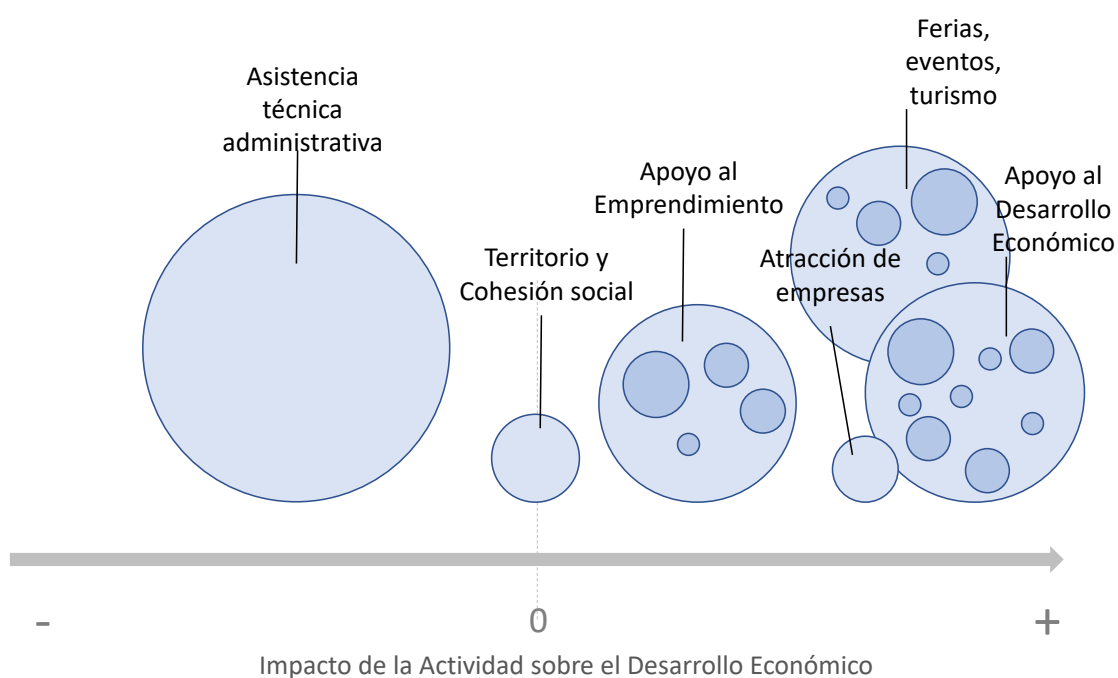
Asistencia técnica administrativa

Territorio y Cohesión social

Apoyo al Emprendimiento

Ferias, eventos, turismo

Atracción de empresas

Apoyo al Desarrollo Económico

-

0

+

Impacto de la Actividad sobre el Desarrollo Económico